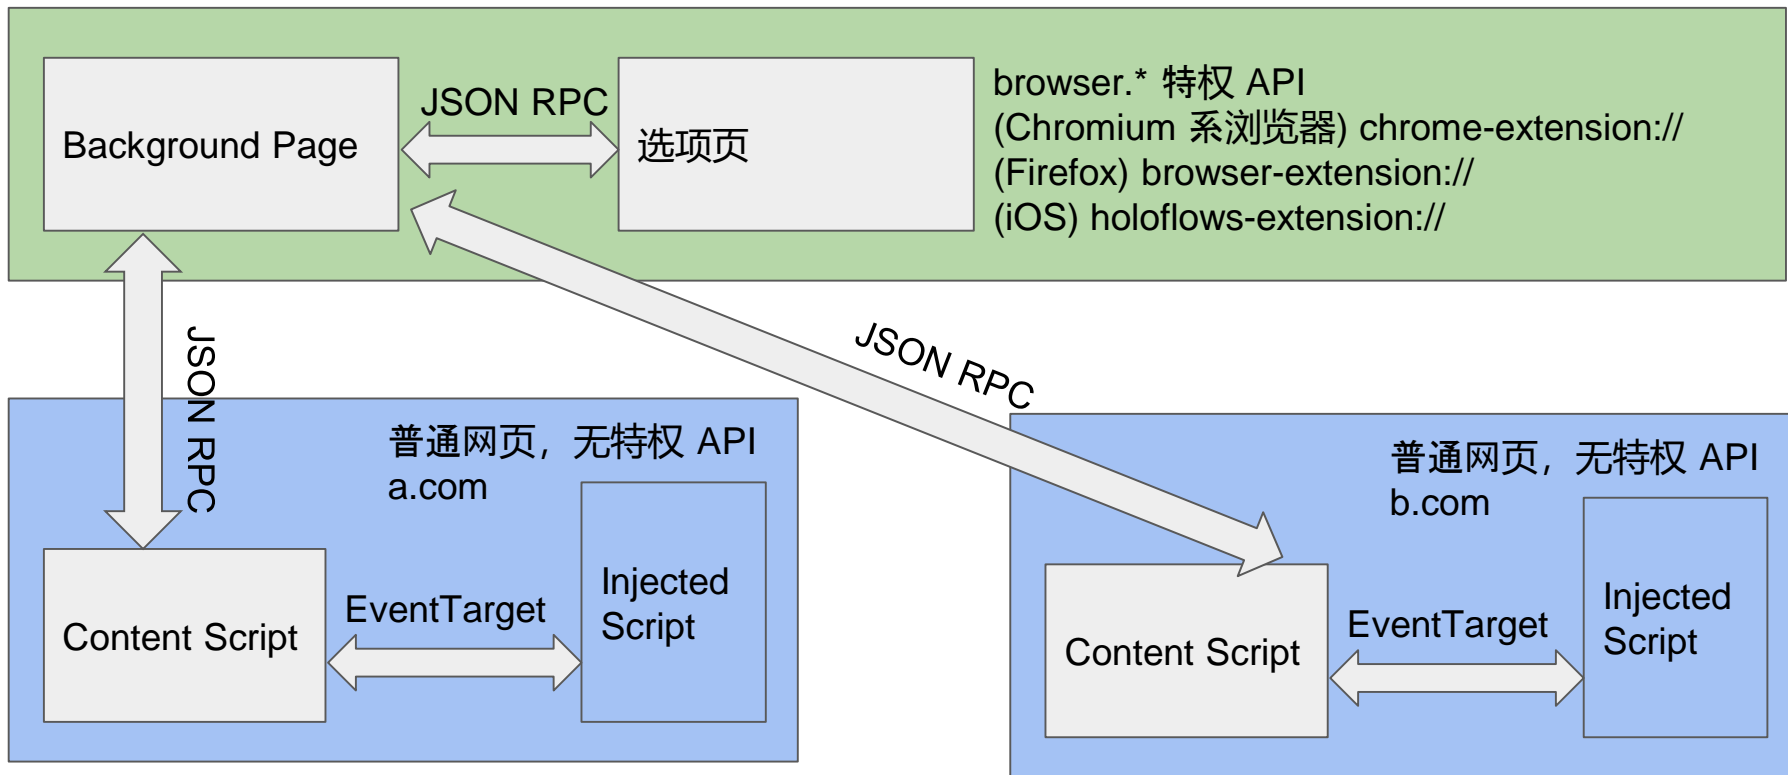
Background Page

JSON RPC

选项页

browser.* 特权 API
(Chromium 系浏览器) chrome-extension://
(Firefox) browser-extension://
(iOS) holoflows-extension://

JSON RPC

JSON RPC

普通网页，无特权 API
a.com

Content Script

EventTarget

Injected Script

普通网页，无特权 API
b.com

Content Script

EventTarget

Injected Script